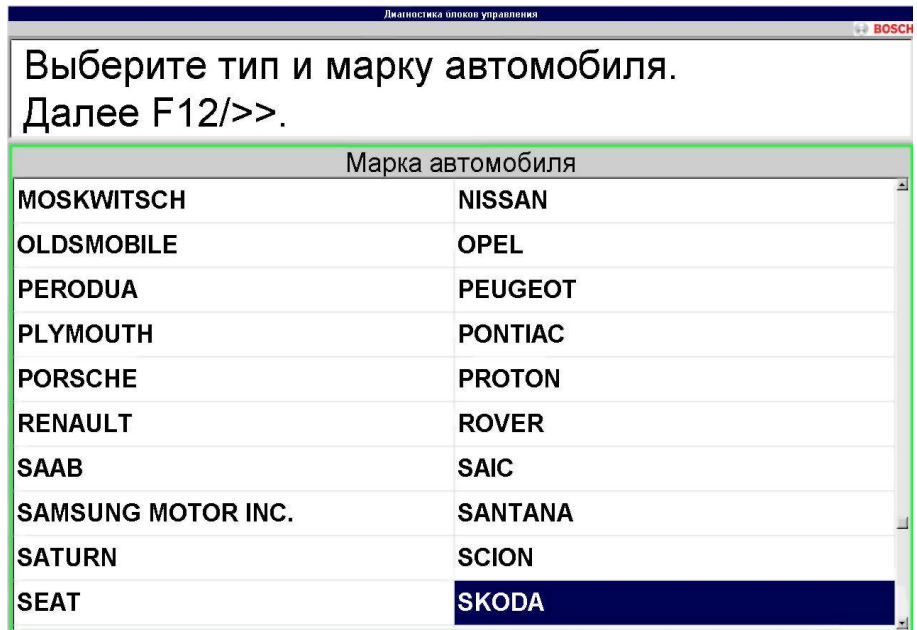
Диагностика блоков управления
BOSCH

Выберите тип и марку автомобиля.
Далее F12/>>.

Марка автомобиля

| | |
|---|---|
| MOSKWITSCH | NISSAN |
| OLDSMOBILE | OPEL |
| PERODUA | PEUGEOT |
| PLYMOUTH | PONTIAC |
| PORSCHE | PROTON |
| RENAULT | ROVER |
| SAAB | SAIC |
| SAMSUNG MOTOR INC. | SANTANA |
| SATURN | SCION |
| SEAT | SKODA |